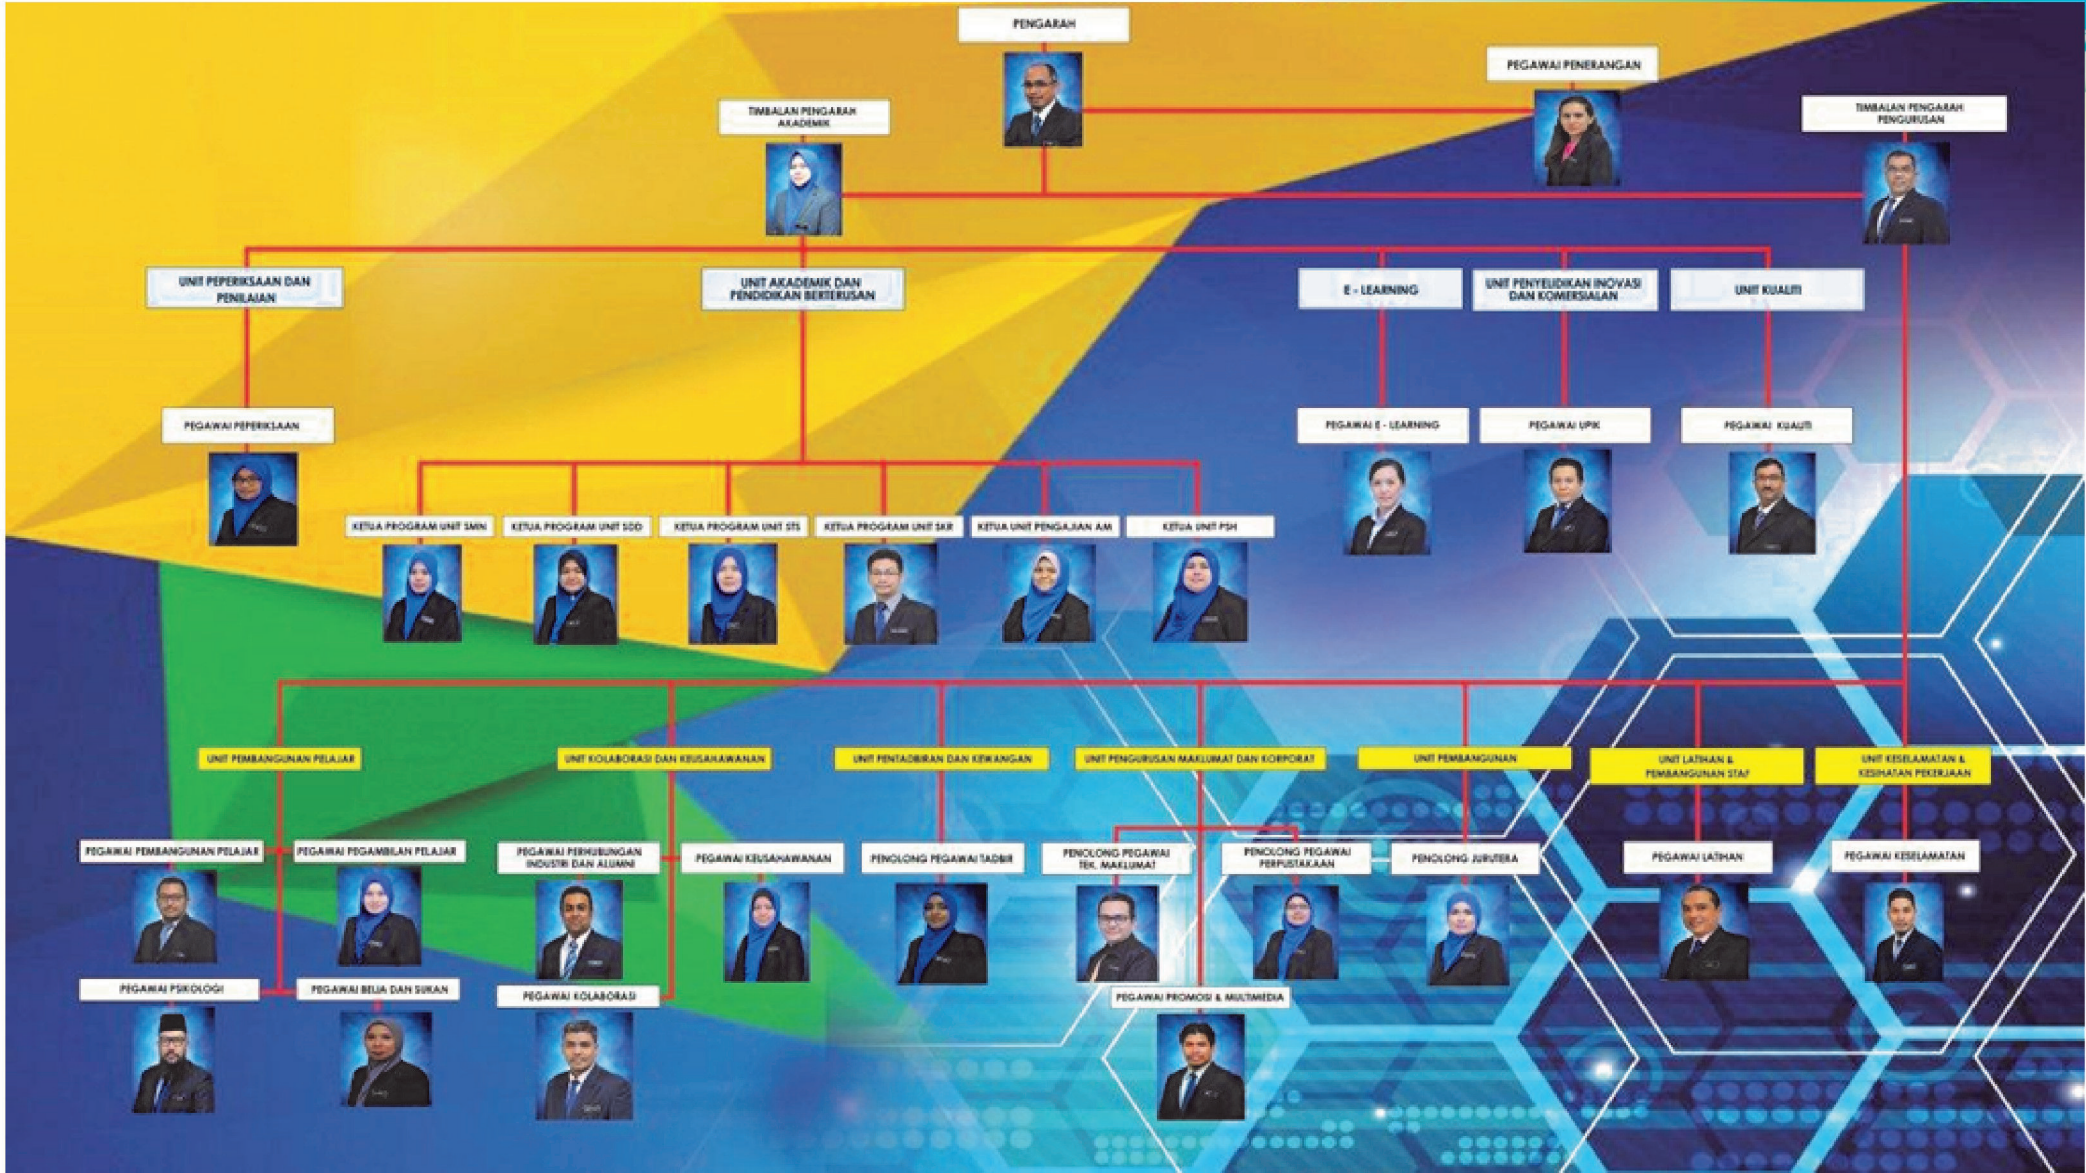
PENGARAH

PEGAWAI PENERANGAN

TIMBALAN PENGARAH AKADEMIK

TIMBALAN PENGARAH PENGURUSAN

UNIT PEPERIKSAAN DAN PENILAIAN

UNIT AKADEMIK DAN PENDIDIKAN BERTERUSAN

E - LEARNING

UNIT PENYELIDIKAN INOVASI DAN KOMERSIALAN

UNIT KUALITI

PEGAWAI PEPERIKSAAN

PEGAWAI E - LEARNING

PEGAWAI UPIK

PEGAWAI KUALITI

KETUA PROGRAM UNIT SMN

KETUA PROGRAM UNIT SDD

KETUA PROGRAM UNIT STS

KETUA PROGRAM UNIT SKR

KETUA UNIT PENGAJIAN AM

KETUA UNIT PSH

UNIT PEMBANGUNAN PELAJAR

UNIT KOLABORASI DAN KEUSAHAWANAN

UNIT PENTADBIRAN DAN KEWANGAN

UNIT PENGURUSAN MAKLUMAT DAN KORPORAT

UNIT PEMBANGUNAN

UNIT LATIHAN & PEMBANGUNAN STAF

UNIT KESELAMATAN & KESIHATAN PEKERJAAN

PEGAWAI PEMBANGUNAN PELAJAR

PEGAWAI PENGAMBILAN PELAJAR

PEGAWAI PERHUBUNGAN INDUSTRI DAN ALUMNI

PEGAWAI KEUSAHAWANAN

PENOLONG PEGAWAI TADBIR

PENOLONG PEGAWAI TEK. MAKLUMAT

PENOLONG PEGAWAI PERPUSTAKAAN

PENOLONG JURUTERA

PEGAWAI LATIHAN

PEGAWAI KESELAMATAN

PEGAWAI PSIKOLOGI

PEGAWAI BELIA DAN SUKAN

PEGAWAI KOLABORASI

PEGAWAI PROMOSI & MULTIMEDIA